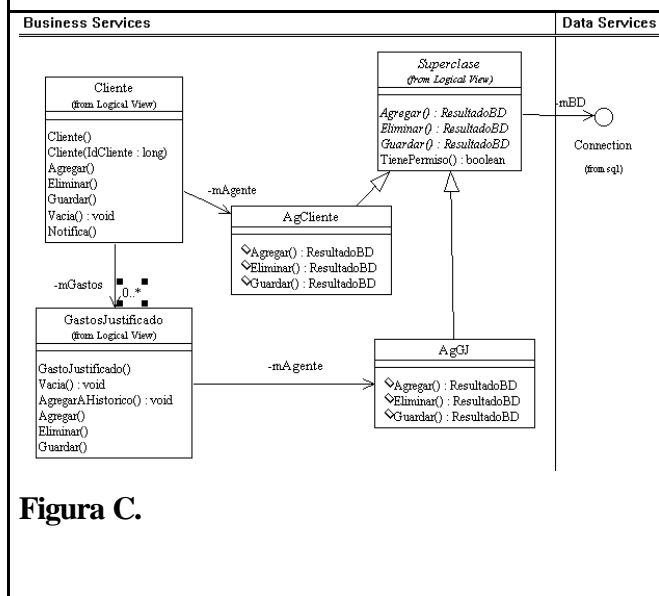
Business Services

Data Services

Superclase
(from Logical View)

Agregar() : ResultadoBD
Eliminar() : ResultadoBD
Guardar() : ResultadoBD
TienePermiso() : boolean

-mBD

Connection
(from sql)

Cliente
(from Logical View)

Cliente()
Cliente(IdCliente : long)
Agregar()
Eliminar()
Guardar()
Vacia() : void
Notifica()

-mAgente

AgCliente

Agregar() : ResultadoBD
Eliminar() : ResultadoBD
Guardar() : ResultadoBD

-mGastos

0..*

GastosJustificado
(from Logical View)

GastoJustificado()
Vacia() : void
AgregarAHistorico() : void
Agregar()
Eliminar()
Guardar()

-mAgente

AgGJ

Agregar() : ResultadoBD
Eliminar() : ResultadoBD
Guardar() : ResultadoBD

Figura C.